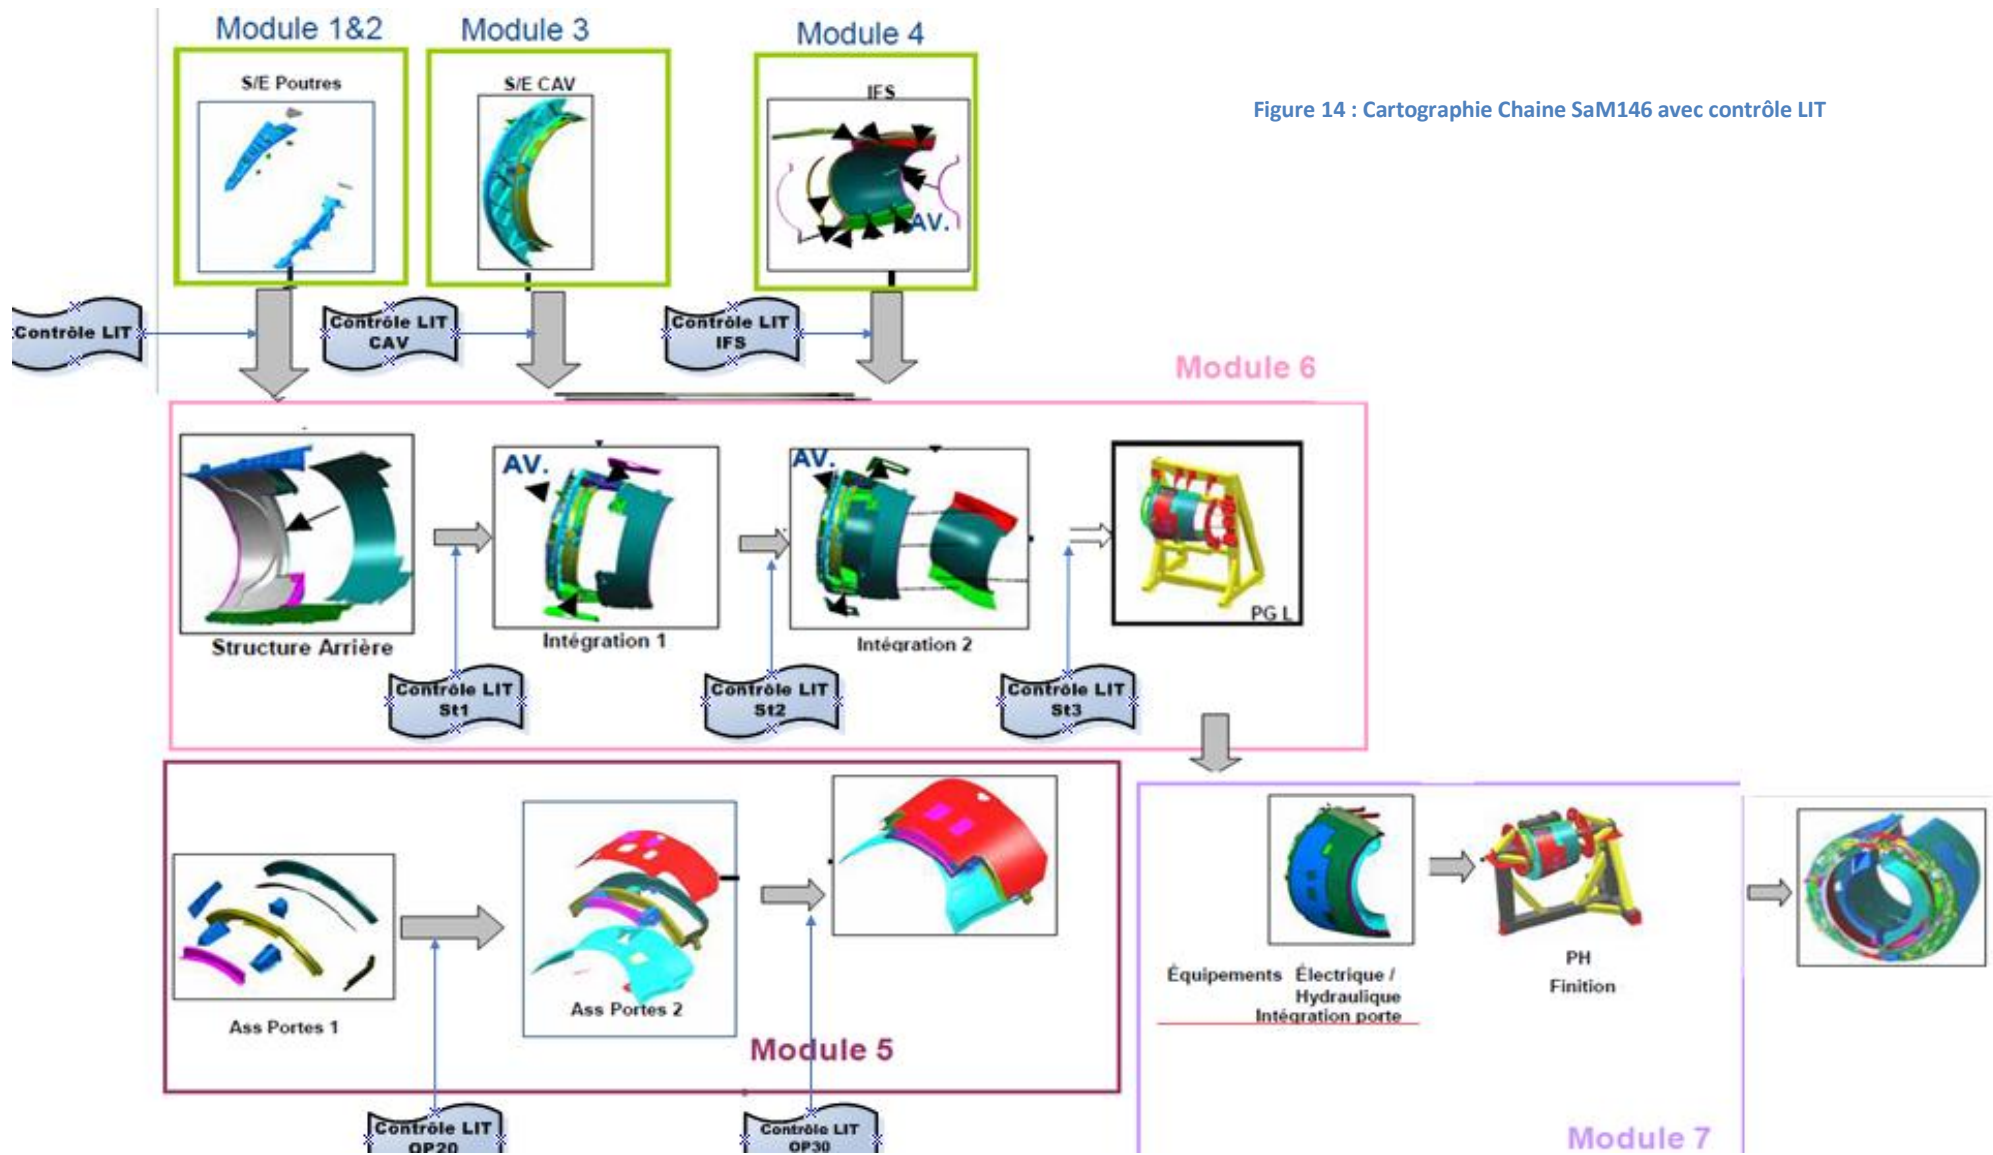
Module 1&2

S/E Poutres

Module 3

S/E CAV

Module 4

IFS

AV.

Figure 14 : Cartographie Chaine SaM146 avec contrôle LIT

Contrôle LIT

Contrôle LIT CAV

Contrôle LIT IFS

Module 6

AV.

AV.

Structure Arrière

Intégration 1

Intégration 2

PG L

Contrôle LIT St1

Contrôle LIT St2

Contrôle LIT St3

Ass Portes 1

Ass Portes 2

Module 5

Équipements Électrique / Hydraulique

Intégration porte

PH

Finition

Contrôle LIT OP20

Contrôle LIT OP30

Module 7